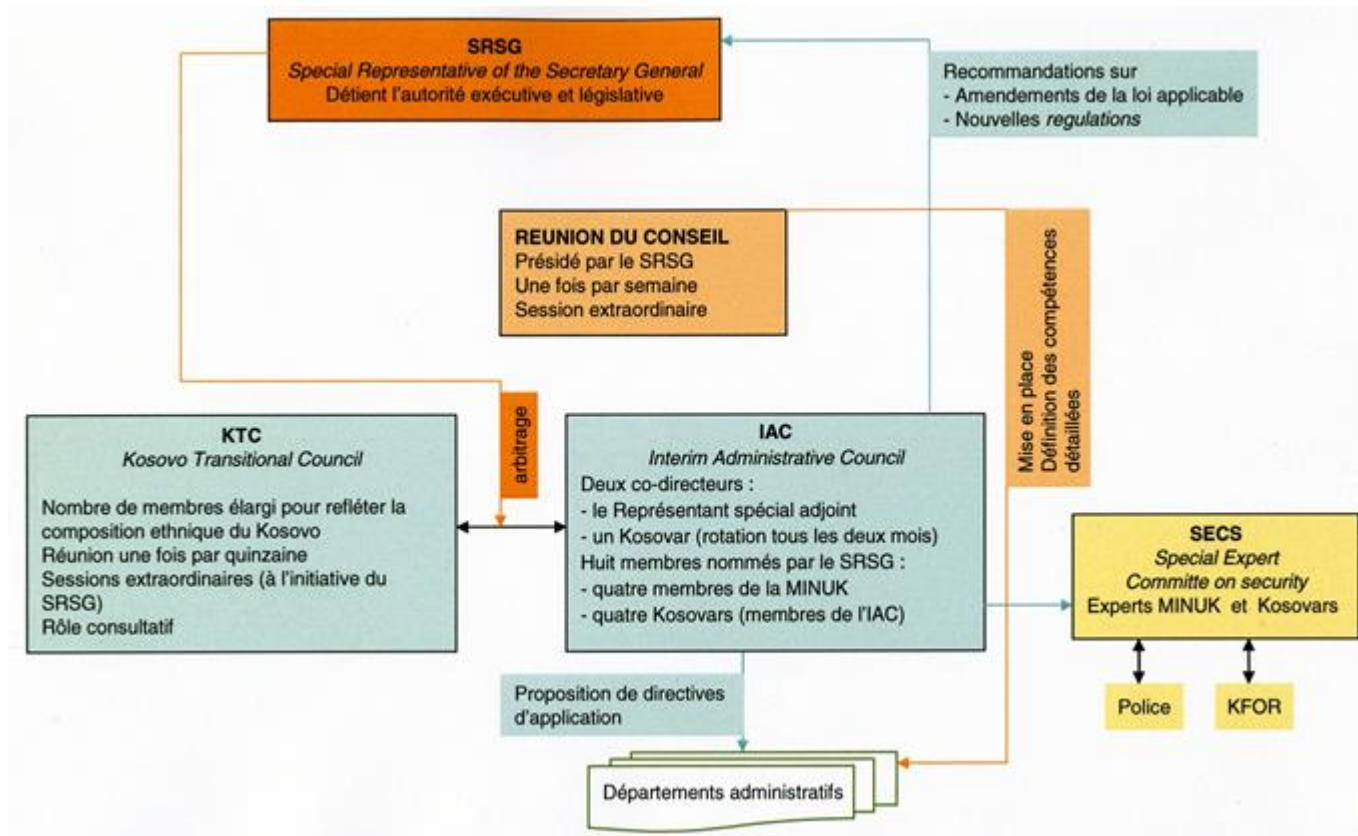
SRSG
Special Representative of the Secretary General
Détient l'autorité exécutive et législative

Recommandations sur
- Amendements de la loi applicable
- Nouvelles regulations

REUNION DU CONSEIL
Présidé par le SRSG
Une fois par semaine
Session extraordinaire

Mise en place
Définition des compétences détaillées

arbitrage

KTC
Kosovo Transitional Council

Nombre de membres élargi pour refléter la composition ethnique du Kosovo
Réunion une fois par quinzaine
Sessions extraordinaires (à l'initiative du SRSG)
Rôle consultatif

IAC
Interim Administrative Council
Deux co-directeurs :
- le Représentant spécial adjoint
- un Kosovar (rotation tous les deux mois)
Huit membres nommés par le SRSG :
- quatre membres de la MINUK
- quatre Kosovars (membres de l'IAC)

SECS
Special Expert
Committe on security
Experts MINUK et Kosovars

Police

KFOR

Proposition de directives d'application

Départements administratifs